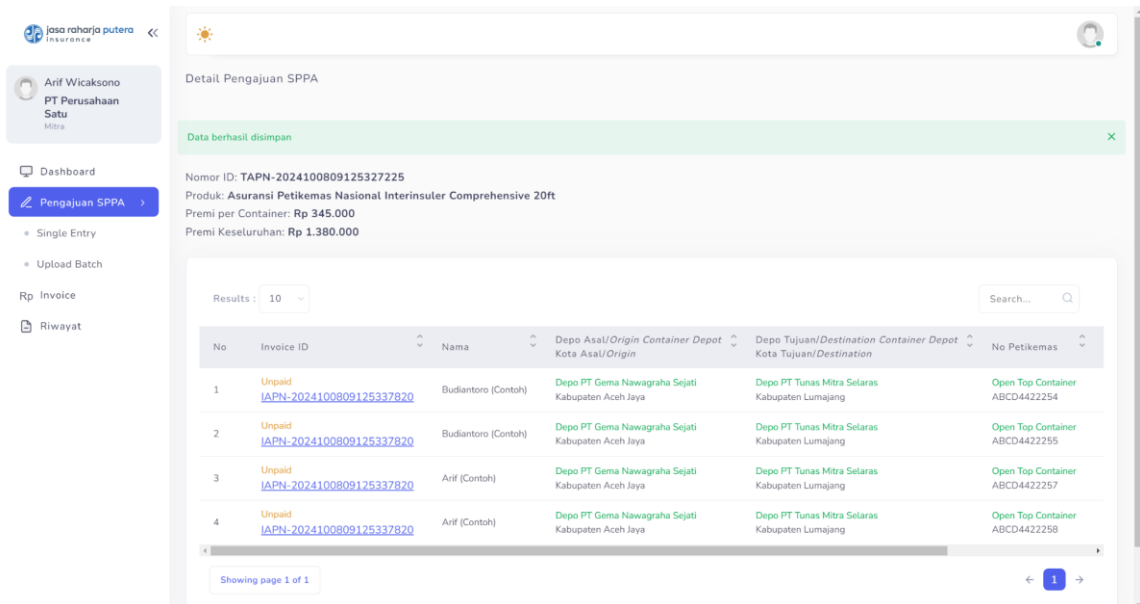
jasa raharja putera insurance «

Arif Wicaksono
PT Perusahaan Satu
Mitra

Dashboard
Pengajuan SPPA ›
Single Entry
Upload Batch
Rp Invoice
Riwayat

Detail Pengajuan SPPA

Data berhasil disimpan ×

Nomor ID: **TAPN-2024100809125327225**
Produk: **Asuransi Petikemas Nasional Interinsuler Comprehensive 20ft**
Premi per Container: **Rp 345.000**
Premi Keseluruhan: **Rp 1.380.000**

Results : 10

Search...

| No | Invoice ID | Nama | Depo Asal/*Origin Container Depot* Kota Asal/*Origin* | Depo Tujuan/*Destination Container Depot* Kota Tujuan/*Destination* | No Petikemas |
|---|---|---|---|---|---|
| 1 | Unpaid IAPN-2024100809125337820 | Budiantoro (Contoh) | Depo PT Gema Nawagraha Sejati Kabupaten Aceh Jaya | Depo PT Tunas Mitra Selaras Kabupaten Lumajang | Open Top Container ABCD4422254 |
| 2 | Unpaid IAPN-2024100809125337820 | Budiantoro (Contoh) | Depo PT Gema Nawagraha Sejati Kabupaten Aceh Jaya | Depo PT Tunas Mitra Selaras Kabupaten Lumajang | Open Top Container ABCD4422255 |
| 3 | Unpaid IAPN-2024100809125337820 | Arif (Contoh) | Depo PT Gema Nawagraha Sejati Kabupaten Aceh Jaya | Depo PT Tunas Mitra Selaras Kabupaten Lumajang | Open Top Container ABCD4422257 |
| 4 | Unpaid IAPN-2024100809125337820 | Arif (Contoh) | Depo PT Gema Nawagraha Sejati Kabupaten Aceh Jaya | Depo PT Tunas Mitra Selaras Kabupaten Lumajang | Open Top Container ABCD4422258 |

Showing page 1 of 1

← 1 →